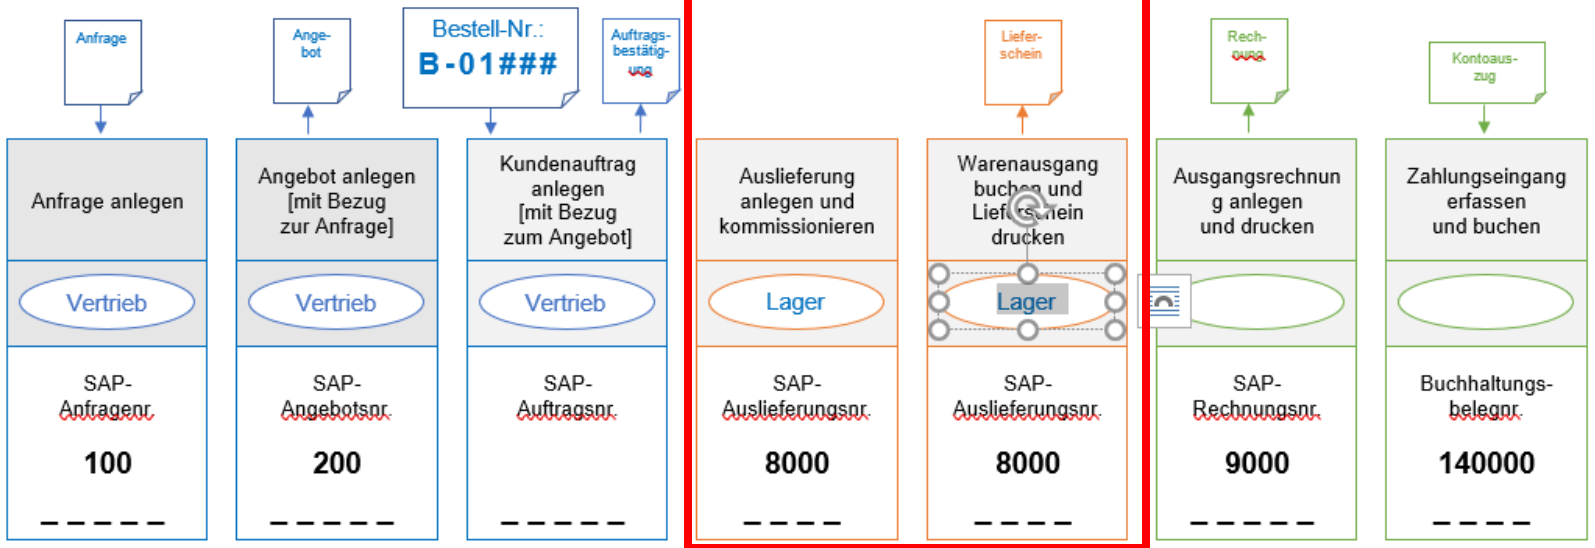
Anfrage

Angebot

Bestell-Nr.:
B-01###

Auftragsbestätigung

Lieferschein

Rechnung

Kontoauszug

Anfrage anlegen

Vertrieb

SAP-Anfragenr.

100

_ _ _ _ _

Angebot anlegen [mit Bezug zur Anfrage]

Vertrieb

SAP-Angebotsnr.

200

_ _ _ _ _

Kundenauftrag anlegen [mit Bezug zum Angebot]

Vertrieb

SAP-Auftragsnr.

_ _ _ _ _

Auslieferung anlegen und kommissionieren

Lager

SAP-Auslieferungsnr.

8000

_ _ _ _

Warenausgang buchen und Lieferschein drucken

Lager

SAP-Auslieferungsnr.

8000

_ _ _ _

Ausgangsrechnung anlegen und drucken

SAP-Rechnungsnr.

9000

_ _ _ _ _

Zahlungseingang erfassen und buchen

Buchhaltungsbelegnr.

140000

_ _ _ _